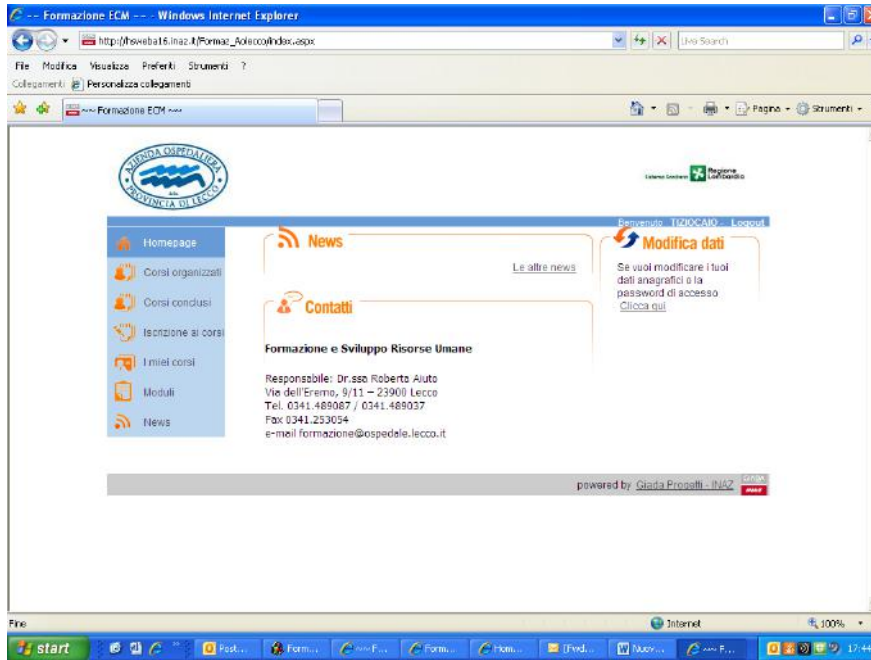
-- Formazione ECM -- - Windows Internet Explorer

http://hsweba16.inaz.it/Formaz_Aolecco/index.aspx

Live Search

File Modifica Visualizza Preferiti Strumenti ?

Collegamenti Personalizza collegamenti

~~ Formazione ECM ~~

Pagina Strumenti

AZIENDA OSPEDALIERA PROVINCIA DI LECCO

Regione Lombardia

Benvenuto TIZIOCAIO - Logout

Homepage

Corsi organizzati

Corsi conclusi

Iscrizione ai corsi

I miei corsi

Moduli

News

News

Le altre news

Contatti

Formazione e Sviluppo Risorse Umane

Responsabile: Dr.ssa Roberta Aiuto
Via dell'Eremo, 9/11 – 23900 Lecco
Tel. 0341.489087 / 0341.489037
Fax 0341.253054
e-mail formazione@ospedale.lecco.it

Modifica dati

Se vuoi modificare i tuoi dati anagrafici o la password di accesso Clicca qui

powered by Giada Progetti - INAZ

Fine

Internet

100%

start

Post...

Form...

~~ F...

Form...

Hom...

[Fwd...

Nuov...

~~ F...

17:44